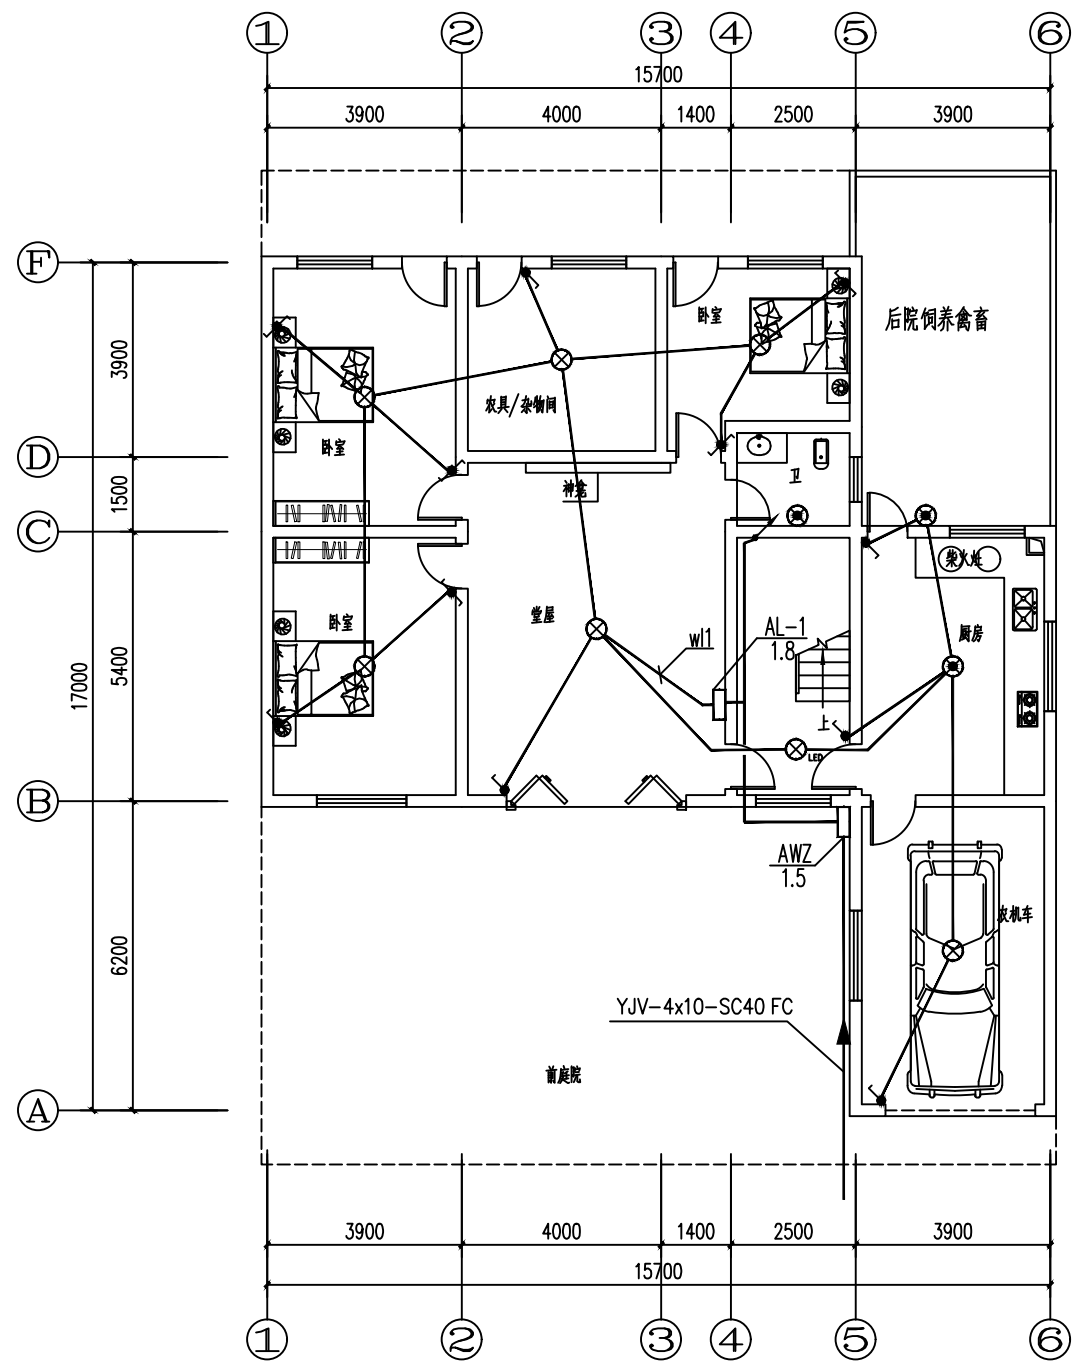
① ② ③ ④ ⑤ ⑥

15700

3900 4000 1400 2500 3900

F

D

C

B

A

3900

1500

5400

6200

17000

卧室

农具/杂物间

卧室

后院饲养禽畜

卫

神龛

柴火灶

卧室

堂屋

wl1

AL-1
1.8

厨房

上

LED

AWZ
1.5

农机车

YJV-4x10-SC40 FC

前庭院

3900 4000 1400 2500 3900

15700

① ② ③ ④ ⑤ ⑥